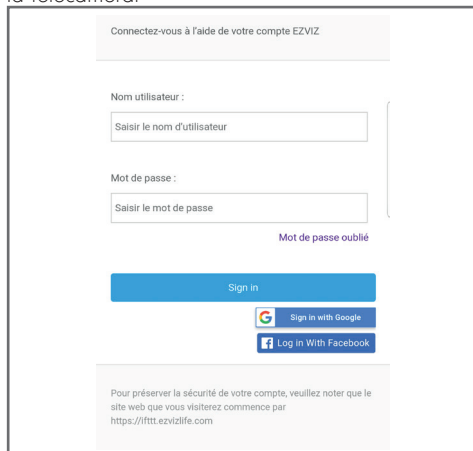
la télécaméra.

Connectez-vous à l'aide de votre compte EZVIZ

Nom utilisateur :

Saisir le nom d'utilisateur

Mot de passe :

Saisir le mot de passe

Mot de passe oublié

Sign in

Sign in with Google

Log in With Facebook

Pour préserver la sécurité de votre compte, veuillez noter que le site web que vous visiterez commence par https://ifttt.ezvizlife.com